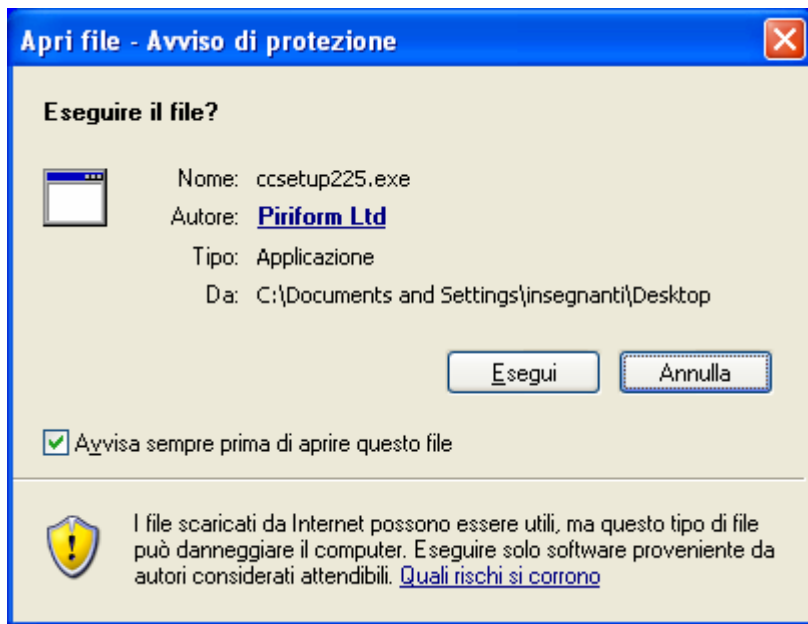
Apri file - Avviso di protezione

Eseguire il file?

Nome: ccsetup225.exe
Autore: Piriform Ltd
Tipo: Applicazione
Da: C:\Documents and Settings\insegnanti\Desktop

Esegui
Annulla

Avvisa sempre prima di aprire questo file

I file scaricati da Internet possono essere utili, ma questo tipo di file può danneggiare il computer. Eseguire solo software proveniente da autori considerati attendibili. Quali rischi si corrono